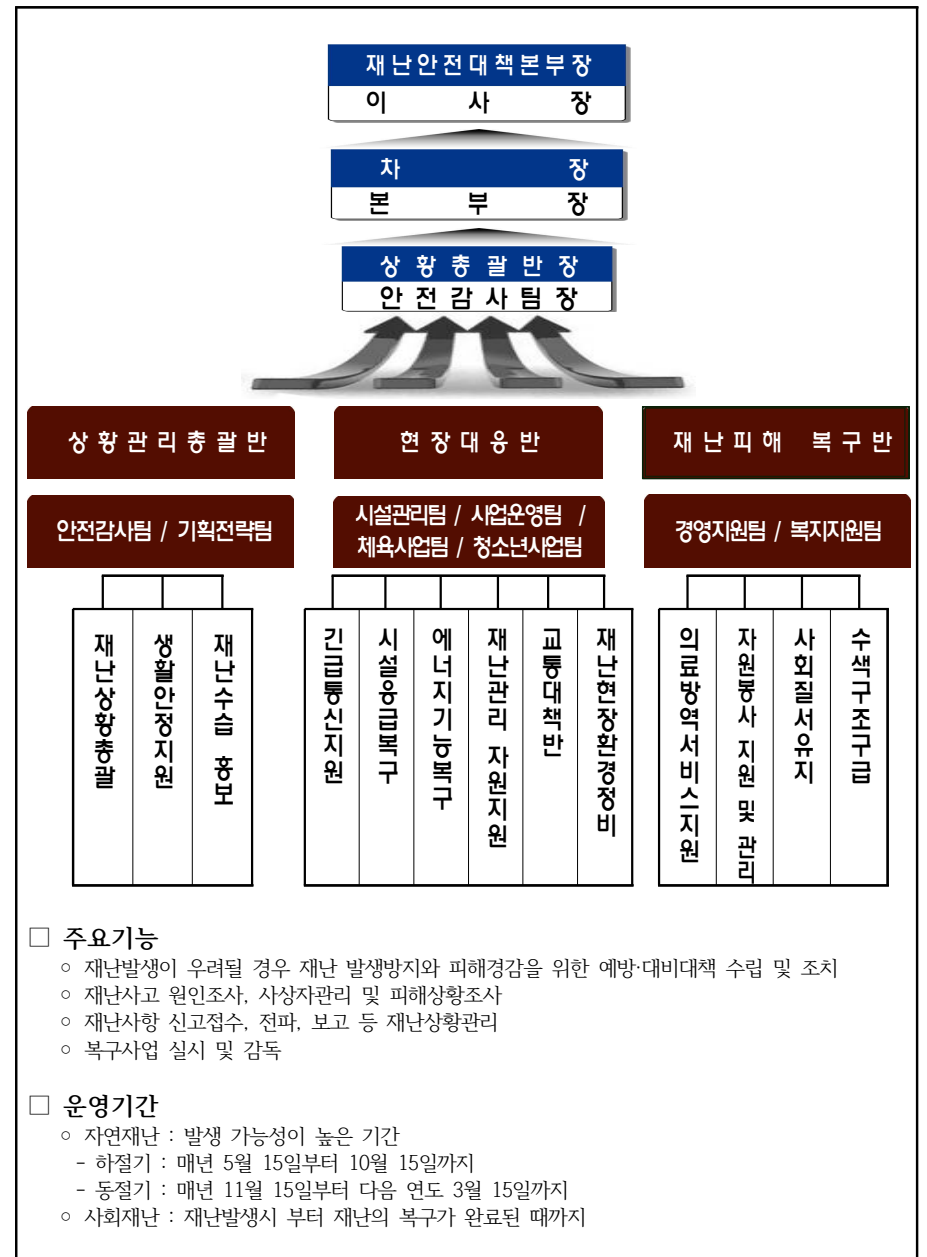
재난안전대책본부장
이 사 장

차 장
본 부 장

상황총괄반장
안전감사팀장

상황관리총괄반

현장대응반

재난피해 복구반

안전감사팀 / 기획전략팀

시설관리팀 / 사업운영팀 / 체육사업팀 / 청소년사업팀

경영지원팀 / 복지지원팀

재난상황총괄

생활안정지원

재난수습 홍보

긴급통신지원

시설응급복구

에너지기능복구

재난관리 자원지원

교통대책반

재난현장환경정비

의료방역서비스지원

자원봉사 지원 및 관리

사회질서유지

수색구조구급

□ 주요기능

○ 재난발생이 우려될 경우 재난 발생방지와 피해경감을 위한 예방·대비대책 수립 및 조치

○ 재난사고 원인조사, 사상자관리 및 피해상황조사

○ 재난사항 신고접수, 전파, 보고 등 재난상황관리

○ 복구사업 실시 및 감독

□ 운영기간

○ 자연재난 : 발생 가능성이 높은 기간

- 하절기 : 매년 5월 15일부터 10월 15일까지

- 동절기 : 매년 11월 15일부터 다음 연도 3월 15일까지

○ 사회재난 : 재난발생시 부터 재난의 복구가 완료된 때까지